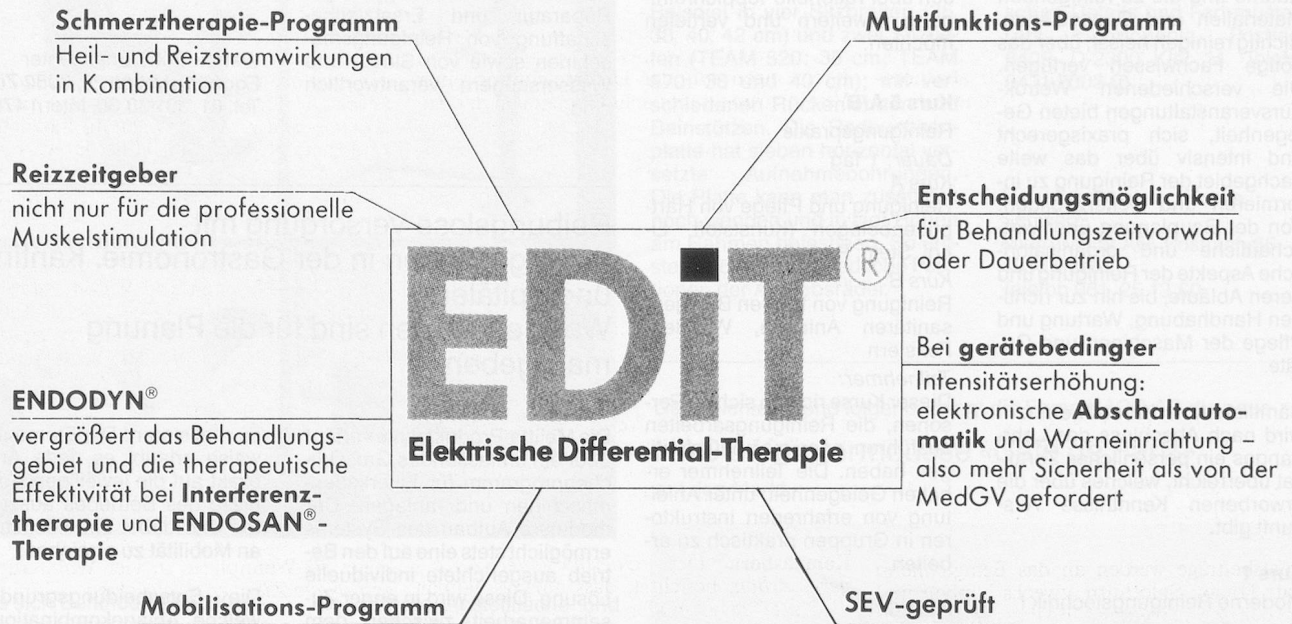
Schmerztherapie-Programm
Heil- und Reizstromwirkungen in Kombination

Multifunktions-Programm

Reizzeitgeber
nicht nur für die professionelle Muskelstimulation

Entscheidungsmöglichkeit
für Behandlungszeitvorwahl oder Dauerbetrieb

EDiT®

Bei gerätebedingter Intensitätserhöhung: elektronische Abschaltautomatik und Warneinrichtung – also mehr Sicherheit als von der MedGV gefordert

ENDODYN®
vergrößert das Behandlungsgebiet und die therapeutische Effektivität bei Interferenztherapie und ENDOSAN®-Therapie

Elektrische Differential-Therapie

Mobilisations-Programm

SEV-geprüft